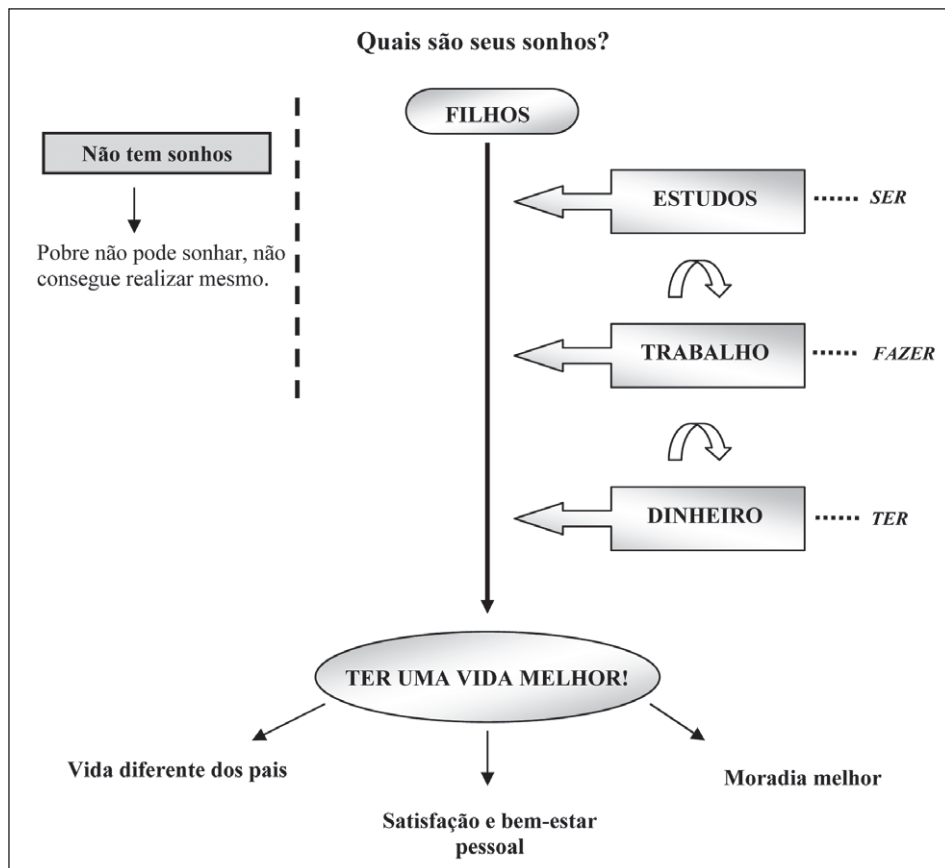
Quais são seus sonhos?

Não tem sonhos

Pobre não pode sonhar, não consegue realizar mesmo.

FILHOS

ESTUDOS ...... *SER*

TRABALHO ...... *FAZER*

DINHEIRO ...... *TER*

TER UMA VIDA MELHOR!

Vida diferente dos pais

Satisfação e bem-estar pessoal

Moradia melhor